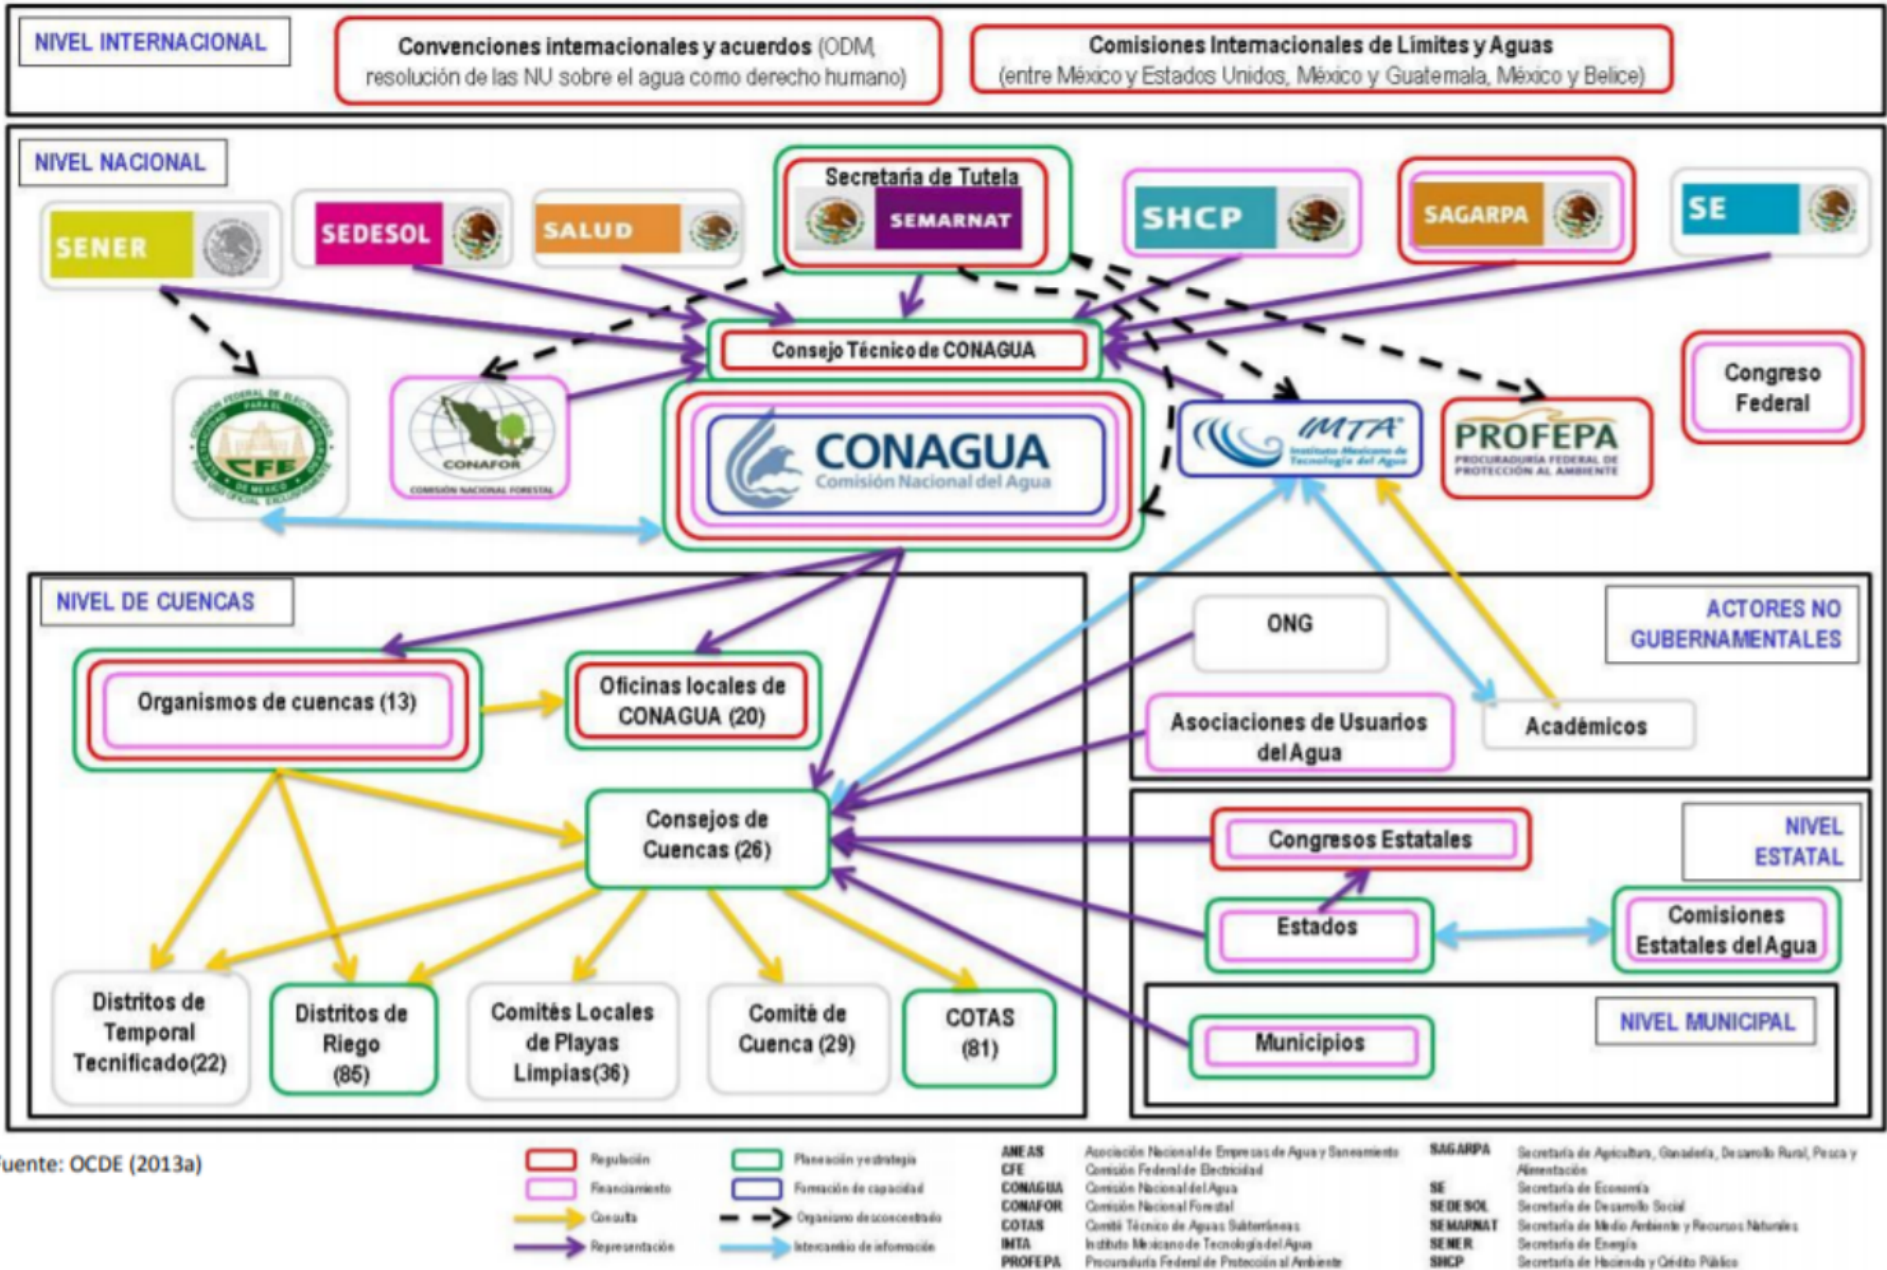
NIVEL INTERNACIONAL

Convenciones internacionales y acuerdos (ODM, resolución de las NU sobre el agua como derecho humano)

Comisiones Internacionales de Límites y Aguas (entre México y Estados Unidos, México y Guatemala, México y Belice)

NIVEL NACIONAL

SENER

SEDESOL

SALUD

Secretaría de Tutela

SEMARNAT

SHCP

SAGARPA

SE

Consejo Técnico de CONAGUA

CFE

CONAFOR
COMISIÓN NACIONAL FORESTAL

CONAGUA
Comisión Nacional del Agua

IMTA
Instituto Mexicano de Tecnología del Agua

PROFEPA
PROCURADURÍA FEDERAL DE PROTECCIÓN AL AMBIENTE

Congreso Federal

NIVEL DE CUENCAS

Organismos de cuencas (13)

Oficinas locales de CONAGUA (20)

Consejos de Cuencas (26)

Distritos de Temporal Tecnificado(22)

Distritos de Riego (85)

Comités Locales de Playas Limpias(36)

Comité de Cuenca (29)

COTAS (81)

ONG

ACTORES NO GUBERNAMENTALES

Asociaciones de Usuarios del Agua

Académicos

Congresos Estatales

NIVEL ESTATAL

Estados

Comisiones Estatales del Agua

NIVEL MUNICIPAL

Municipios

Fuente: OCDE (2013a)

Regulación
Financiamiento
Consulta
Representación
Planeación y estrategia
Formación de capacidad
Organismo desconcentrado
Intercambio de información

ANEAS Asociación Nacional de Empresas de Agua y Saneamiento
CFE Comisión Federal de Electricidad
CONAGUA Comisión Nacional del Agua
CONAFOR Comisión Nacional Forestal
COTAS Comité Técnico de Aguas Subterráneas
IMTA Instituto Mexicano de Tecnología del Agua
PROFEPA Procuraduría Federal de Protección al Ambiente
SAGARPA Secretaría de Agricultura, Ganadería, Desarrollo Rural, Pesca y Alimentación
SE Secretaría de Economía
SEDESOL Secretaría de Desarrollo Social
SEMARNAT Secretaría de Medio Ambiente y Recursos Naturales
SENER Secretaría de Energía
SHCP Secretaría de Hacienda y Crédito Público